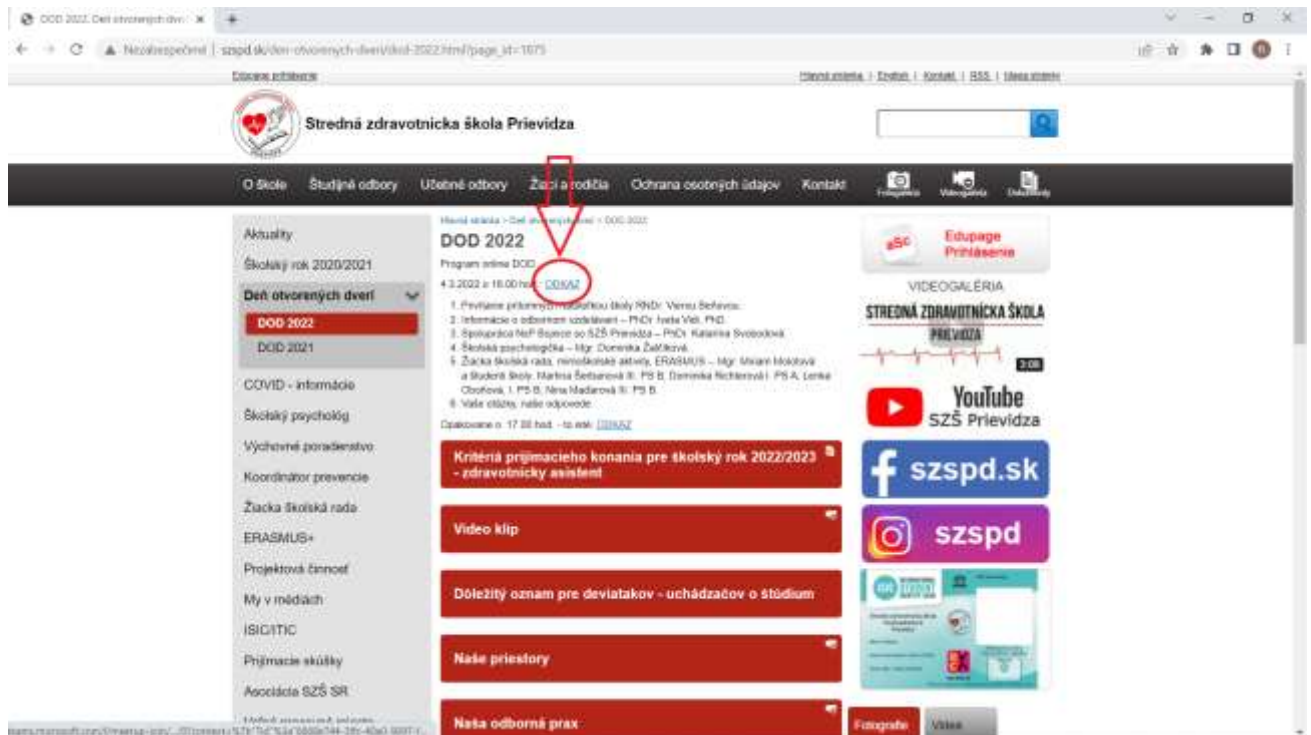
DOD 2022: Deň otvorených dverí ×

Nezabezpečené | szspd.sk/den-otvorenych-dveri/dod-2022.html?page_id=1675

Edupage prihlásenie

Hlavná stránka | English | Kontakt | RSS | Mapa stránky

Stredná zdravotnícka škola Prievidza

O škole Študijné odbory Učebné odbory Žiaci a rodičia Ochrana osobných údajov Kontakt Fotogaléria Videogaléria Dokumenty

Aktuality
Školský rok 2020/2021
Deň otvorených dverí
DOD 2022
DOD 2021
COVID - informácie
Školský psychológ
Výchovné poradenstvo
Koordinátor prevencie
Žiacka školská rada
ERASMUS+
Projektová činnosť
My v médiách
ISIC/ITIC
Prijímacie skúšky
Asociácia SZŠ SR
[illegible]

Hlavná stránka > Deň otvorených dverí > DOD 2022

DOD 2022

Program online DOD

4.3.2022 o 16.00 hod. - ODKAZ

1. Privítanie prítomných riaditeľkou školy RNDr. Vierou Beňovou.
2. Informácie o odbornom vzdelávaní – PhDr. Iveta Vici, PhD.
3. Spolupráca NsP Bojnice so SZŠ Prievidza – PhDr. Katarína Svobodová.
4. Školská psychologička – Mgr. Dominika Žáčiková.
5. Žiacka školská rada, mimoškolské aktivity, ERASMUS – Mgr. Miriam Mokošová a študenti školy: Martina Šeliganová III. PS B, Dominika Richterová I. PS A, Lenka Obuchová, I. PS B, Nina Madarová III. PS B.
6. Vaše otázky, naše odpovede.

Opakovane o 17.00 hod. - to isté ODKAZ

Kritériá prijímacieho konania pre školský rok 2022/2023 - zdravotnícky asistent

Video klip

Dôležitý oznam pre deviatakov - uchádzačov o štúdium

Naše priestory

Naša odborná prax

Edupage Prihlásenie

VIDEOGALÉRIA

STREDNÁ ZDRAVOTNÍCKA ŠKOLA PRIEVIDZA

3:08

YouTube SZŠ Prievidza

szspd.sk

szspd

Fotografie Videá